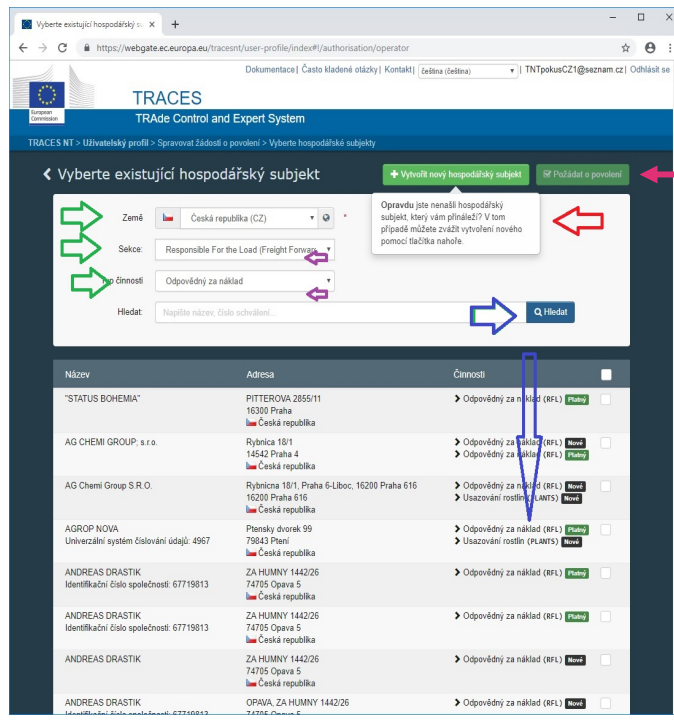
Vyberte existující hospodářský s ×   +

https://webgate.ec.europa.eu/tracesnt/user-profile/index#!/authorisation/operator

Dokumentace | Často kladené otázky | Kontakt | čeština (čeština) | TNTpokusCZ1@seznam.cz | Odhlásit se

European Commission

TRACES

TRAde Control and Expert System

TRACES NT > Uživatelský profil > Spravovat žádosti o povolení > Vyberte hospodářské subjekty

Vyberte existující hospodářský subjekt

+ Vytvořit nový hospodářský subjekt

Požádat o povolení

Opravdu jste nenašli hospodářský subjekt, který vám přináleží? V tom případě můžete zvážit vytvoření nového pomocí tlačítka nahoře.

Země: Česká republika (CZ) *

Sekce: Responsible For the Load (Freight Forwa

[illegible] činnosti: Odpovědný za náklad

Hledat: Napište název, číslo schválení...

Hledat

| Název | Adresa | Činnosti | |
|---|---|---|---|
| "STATUS BOHEMIA" | PITTEROVA 2855/11 16300 Praha Česká republika | Odpovědný za náklad (RFL) Platný | |
| AG CHEMI GROUP, s.r.o. | Rybnica 18/1 14542 Praha 4 Česká republika | Odpovědný za náklad (RFL) Nové; Odpovědný za náklad (RFL) Platný | |
| AG Chemi Group S.R.O. | Rybnicna 18/1, Praha 6-Liboc, 16200 Praha 616 16200 Praha 616 Česká republika | Odpovědný za náklad (RFL) Nové; Usazování rostlin (PLANTS) Nové | |
| AGROP NOVA Univerzální systém číslování údajů: 4967 | Ptensky dvorek 99 79843 Ptení Česká republika | Odpovědný za náklad (RFL) Platný; Usazování rostlin (PLANTS) Nové | |
| ANDREAS DRASTIK Identifikační číslo společnosti: 67719813 | ZA HUMNY 1442/26 74705 Opava 5 Česká republika | Odpovědný za náklad (RFL) Platný | |
| ANDREAS DRASTIK Identifikační číslo společnosti: 67719813 | ZA HUMNY 1442/26 74705 Opava 5 Česká republika | Odpovědný za náklad (RFL) Platný | |
| ANDREAS DRASTIK | ZA HUMNY 1442/26 74705 Opava 5 Česká republika | Odpovědný za náklad (RFL) Nové | |
| ANDREAS DRASTIK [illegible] | OPAVA, ZA HUMNY 1442/26 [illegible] | Odpovědný za náklad (RFL) Nové | |